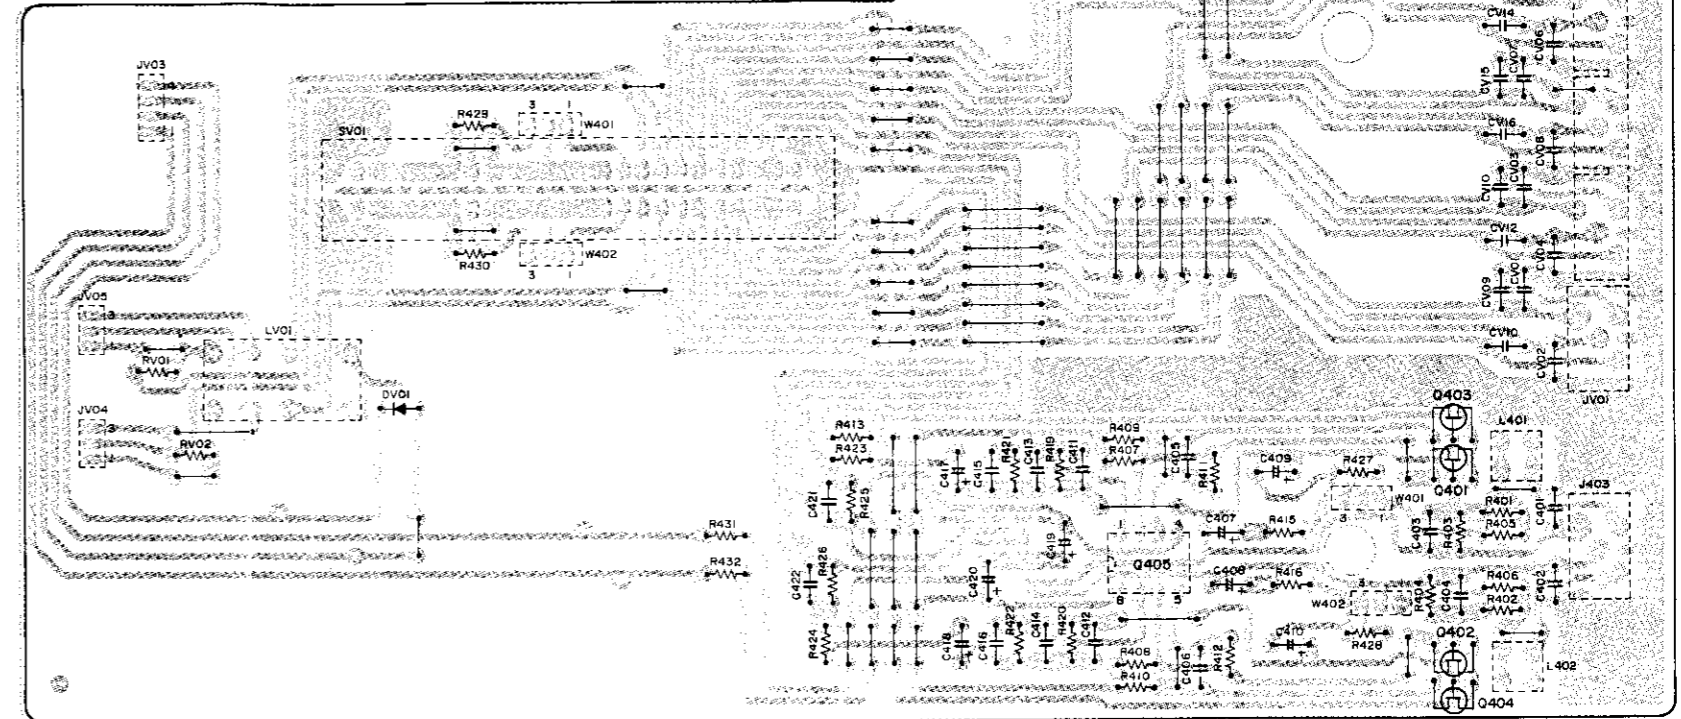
JV03
R429
3
1
W401
SV01
R430
3
W402
JV05
LV01
RV01
DV01
JV04
RV02
R431
R432
CV14
CV15
CV06
CV16
CV10
CV12
CV09
CV10
CV02
JV01
Q403
L401
Q401
J403
R413
R423
C421
R425
C417
C415
R421
C413
R419
C411
R409
R407
C405
R411
C409
R427
W401
R401
R405
C401
C407
R415
C403
R403
C419
Q405
C420
C408
R416
R406
R402
C404
C402
C422
R426
W402
R424
C418
C416
R422
C414
R420
C412
C410
R428
Q402
L402
R408
R410
C406
R412
Q404